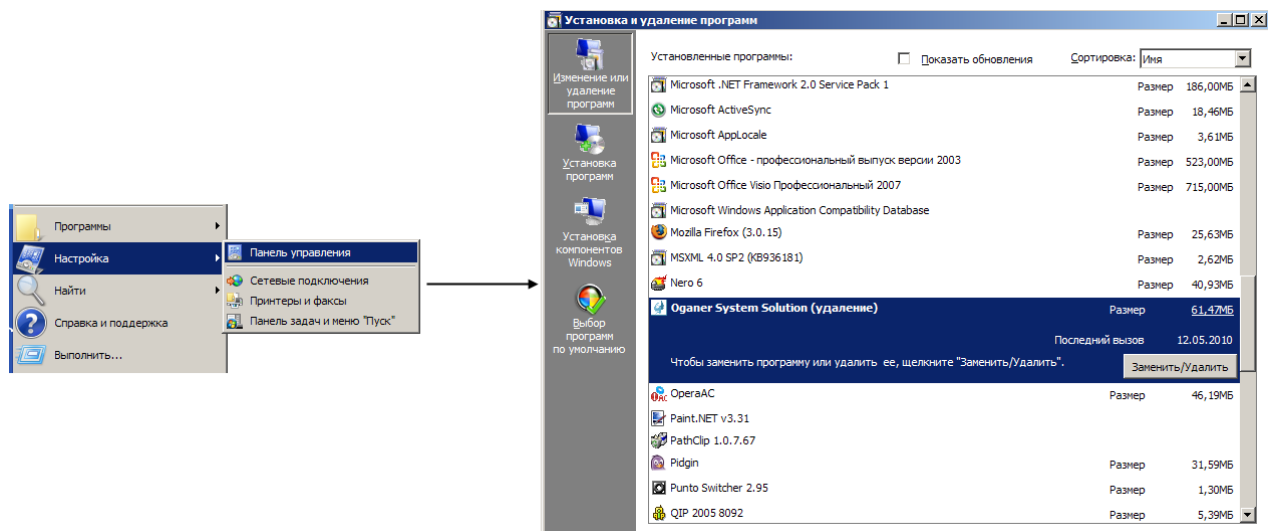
Программы
Настройка
Найти
Справка и поддержка
Выполнить...

Панель управления
Сетевые подключения
Принтеры и факсы
Панель задач и меню "Пуск"

Установка и удаление программ

Изменение или удаление программ
Установка программ
Установка компонентов Windows
Выбор программ по умолчанию

Установленные программы:
Показать обновления
Сортировка: Имя

| | | |
|---|---|---|
| Microsoft .NET Framework 2.0 Service Pack 1 | Размер | 186,00МБ |
| Microsoft ActiveSync | Размер | 18,46МБ |
| Microsoft AppLocale | Размер | 3,61МБ |
| Microsoft Office - профессиональный выпуск версии 2003 | Размер | 523,00МБ |
| Microsoft Office Visio Профессиональный 2007 | Размер | 715,00МБ |
| Microsoft Windows Application Compatibility Database | | |
| Mozilla Firefox (3.0.15) | Размер | 25,63МБ |
| MSXML 4.0 SP2 (KB936181) | Размер | 2,62МБ |
| Nero 6 | Размер | 40,93МБ |
| Oganer System Solution (удаление) | Размер | 61,47МБ |
| | Последний вызов | 12.05.2010 |

Чтобы заменить программу или удалить ее, щелкните "Заменить/Удалить".
Заменить/Удалить

| | | |
|---|---|---|
| OperaAC | Размер | 46,19МБ |
| Paint.NET v3.31 | | |
| PathClip 1.0.7.67 | | |
| Pidgin | Размер | 31,59МБ |
| Punto Switcher 2.95 | Размер | 1,30МБ |
| QIP 2005 8092 | Размер | 5,39МБ |